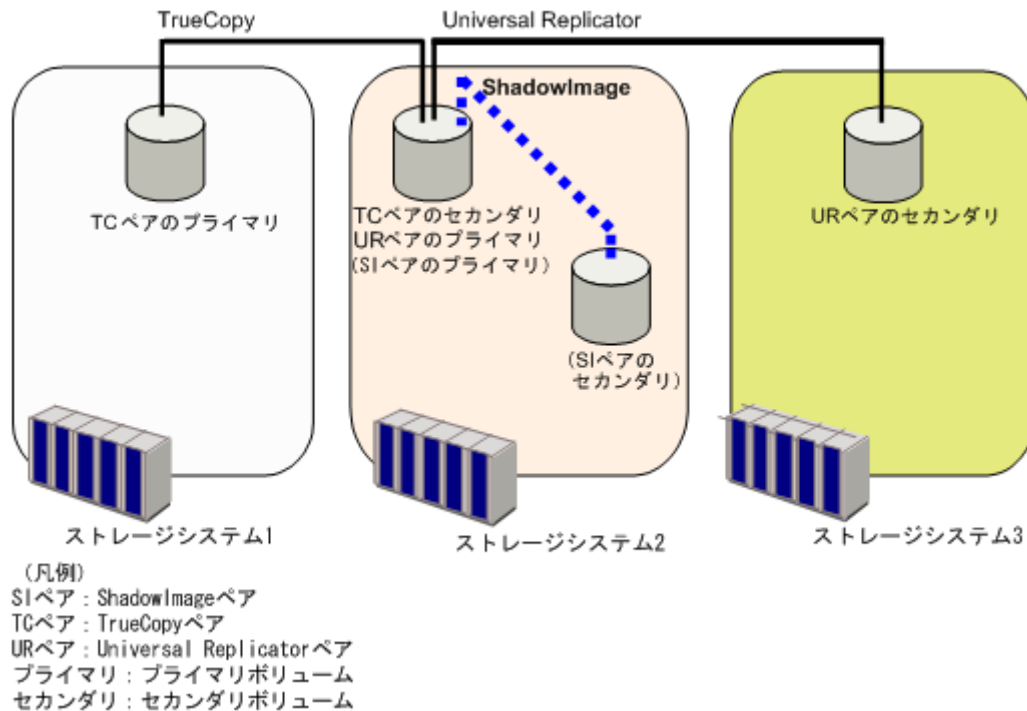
TrueCopy

Universal Replicator

ShadowImage

TCペアのプライマリ

TCペアのセカンダリ
URペアのプライマリ
(SIペアのプライマリ)

(SIペアの
セカンダリ)

URペアのセカンダリ

ストレージシステム1

ストレージシステム2

ストレージシステム3

(凡例)
SIペア：ShadowImageペア
TCペア：TrueCopyペア
URペア：Universal Replicatorペア
プライマリ：プライマリボリューム
セカンダリ：セカンダリボリューム